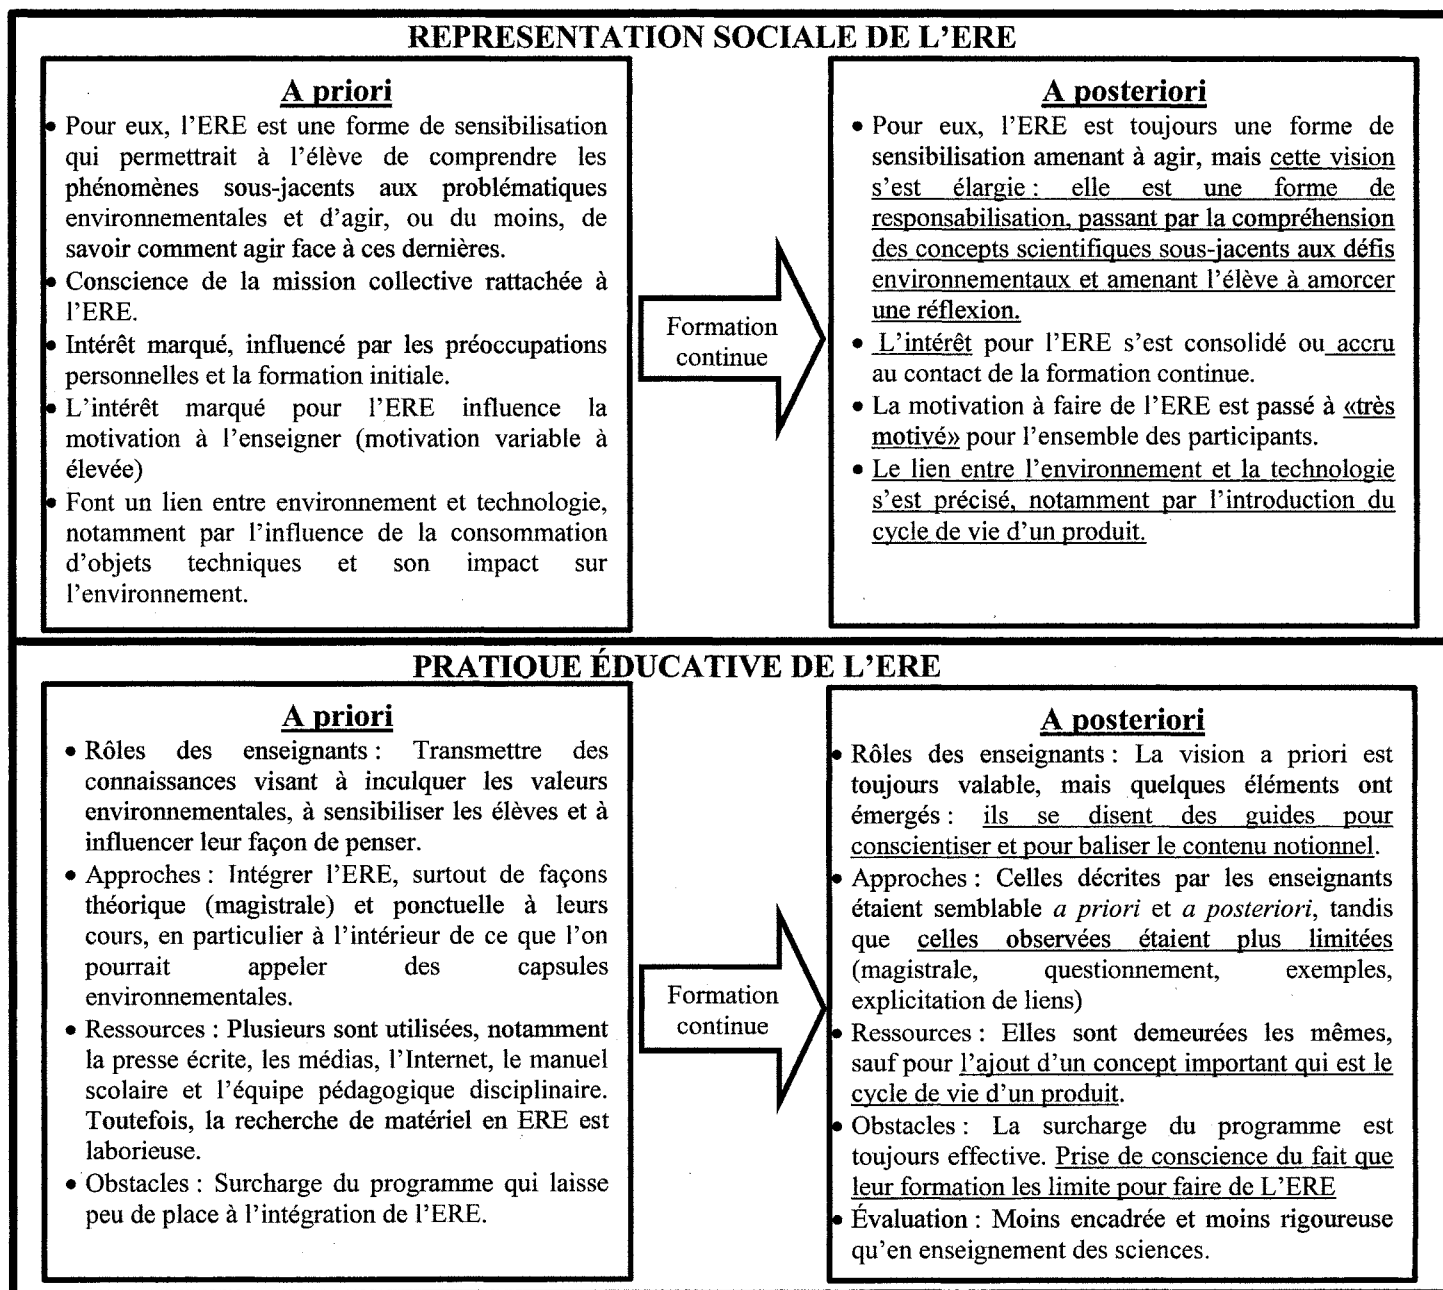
REPRESENTATION SOCIALE DE L'ERE

A priori

• Pour eux, l'ERE est une forme de sensibilisation qui permettrait à l'élève de comprendre les phénomènes sous-jacents aux problématiques environnementales et d'agir, ou du moins, de savoir comment agir face à ces dernières.
• Conscience de la mission collective rattachée à l'ERE.
• Intérêt marqué, influencé par les préoccupations personnelles et la formation initiale.
• L'intérêt marqué pour l'ERE influence la motivation à l'enseigner (motivation variable à élevée)
• Font un lien entre environnement et technologie, notamment par l'influence de la consommation d'objets techniques et son impact sur l'environnement.

Formation continue

A posteriori

• Pour eux, l'ERE est toujours une forme de sensibilisation amenant à agir, mais cette vision s'est élargie : elle est une forme de responsabilisation, passant par la compréhension des concepts scientifiques sous-jacents aux défis environnementaux et amenant l'élève à amorcer une réflexion.
• L'intérêt pour l'ERE s'est consolidé ou accru au contact de la formation continue.
• La motivation à faire de l'ERE est passé à «très motivé» pour l'ensemble des participants.
• Le lien entre l'environnement et la technologie s'est précisé, notamment par l'introduction du cycle de vie d'un produit.

PRATIQUE ÉDUCATIVE DE L'ERE

A priori

• Rôles des enseignants : Transmettre des connaissances visant à inculquer les valeurs environnementales, à sensibiliser les élèves et à influencer leur façon de penser.
• Approches : Intégrer l'ERE, surtout de façons théorique (magistrale) et ponctuelle à leurs cours, en particulier à l'intérieur de ce que l'on pourrait appeler des capsules environnementales.
• Ressources : Plusieurs sont utilisées, notamment la presse écrite, les médias, l'Internet, le manuel scolaire et l'équipe pédagogique disciplinaire. Toutefois, la recherche de matériel en ERE est laborieuse.
• Obstacles : Surcharge du programme qui laisse peu de place à l'intégration de l'ERE.

Formation continue

A posteriori

• Rôles des enseignants : La vision a priori est toujours valable, mais quelques éléments ont émergés : ils se disent des guides pour conscientiser et pour baliser le contenu notionnel.
• Approches : Celles décrites par les enseignants étaient semblable a priori et a posteriori, tandis que celles observées étaient plus limitées (magistrale, questionnement, exemples, explicitation de liens)
• Ressources : Elles sont demeurées les mêmes, sauf pour l'ajout d'un concept important qui est le cycle de vie d'un produit.
• Obstacles : La surcharge du programme est toujours effective. Prise de conscience du fait que leur formation les limite pour faire de L'ERE
• Évaluation : Moins encadrée et moins rigoureuse qu'en enseignement des sciences.